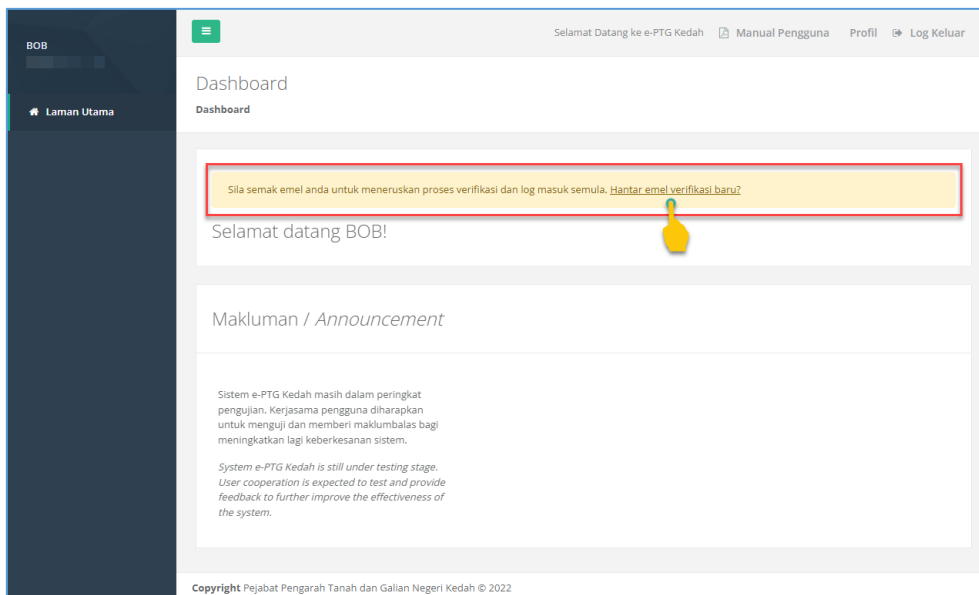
BOB

Laman Utama

≡

Selamat Datang ke e-PTG Kedah Manual Pengguna Profil Log Keluar

Dashboard

Dashboard

Sila semak emel anda untuk meneruskan proses verifikasi dan log masuk semula. Hantar emel verifikasi baru?

Selamat datang BOB!

Makluman / *Announcement*

Sistem e-PTG Kedah masih dalam peringkat pengujian. Kerjasama pengguna diharapkan untuk menguji dan memberi maklumbalas bagi meningkatkan lagi keberkesanan sistem.

*System e-PTG Kedah is still under testing stage. User cooperation is expected to test and provide feedback to further improve the effectiveness of the system.*

**Copyright** Pejabat Pengarah Tanah dan Galian Negeri Kedah © 2022